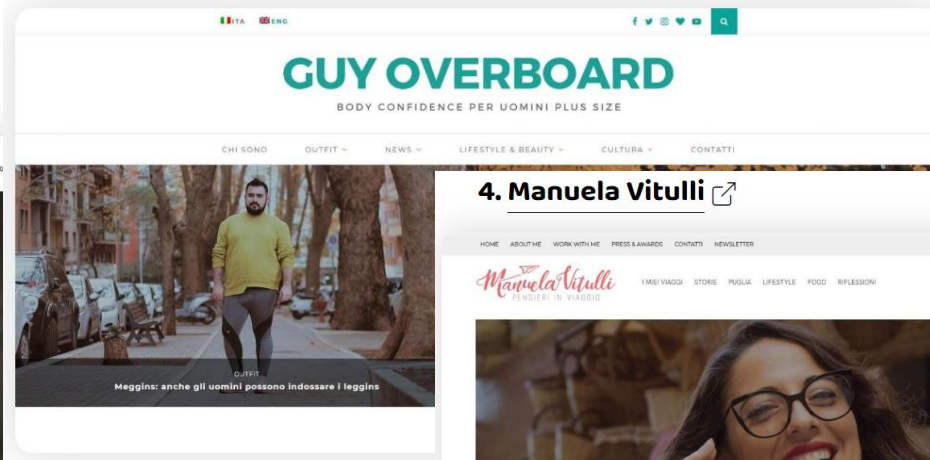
ITA ENG

GUY OVERBOARD

BODY CONFIDENCE PER UOMINI PLUS SIZE

CHI SONO OUTFIT NEWS LIFESTYLE & BEAUTY CULTURA CONTATTI

OUTFIT

Meggins: anche gli uomini possono indossare i leggins

4. Manuela Vitulli

HOME ABOUT ME WORK WITH ME PRESS & AWARDS CONTATTI NEWSLETTER

Manuela Vitulli PENSIERI IN VIAGGIO

I MIEI VIAGGI STORIE PUGLIA LIFESTYLE FOOD RIFLESSIONI